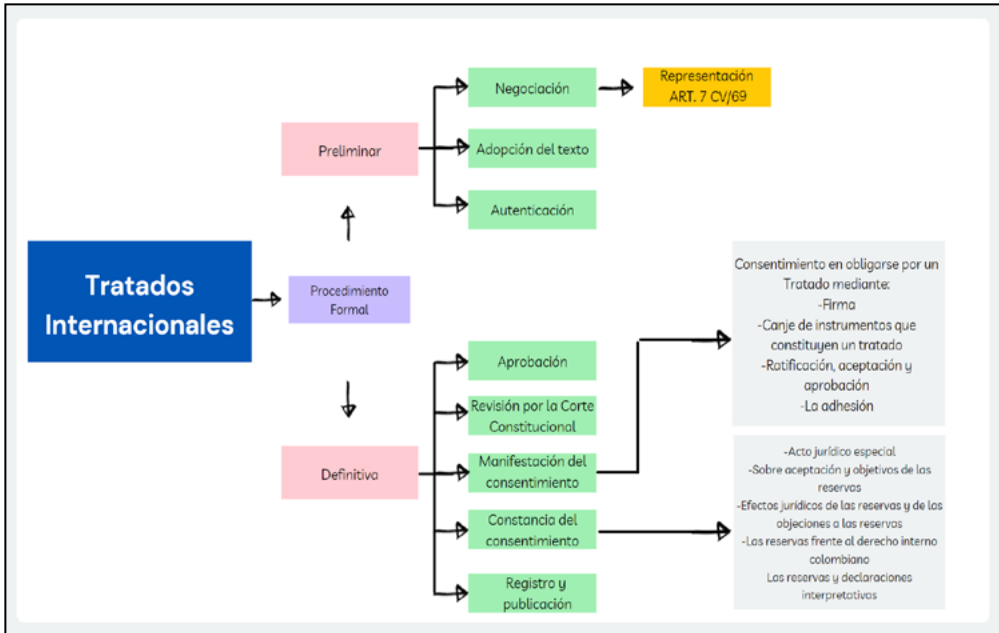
Tratados Internacionales

Procedimiento Formal

Preliminar

Negociación

Representación ART. 7 CV/69

Adopción del texto

Autenticación

Definitiva

Aprobación

Revisión por la Corte Constitucional

Manifestación del consentimiento

Constancia del consentimiento

Registro y publicación

Consentimiento en obligarse por un Tratado mediante:
-Firma
-Canje de instrumentos que constituyen un tratado
-Ratificación, aceptación y aprobación
-La adhesión

-Acto jurídico especial
-Sobre aceptación y objetivos de las reservas
-Efectos jurídicos de las reservas y de las objeciones a las reservas
-Las reservas frente al derecho interno colombiano
Las reservas y declaraciones interpretativas